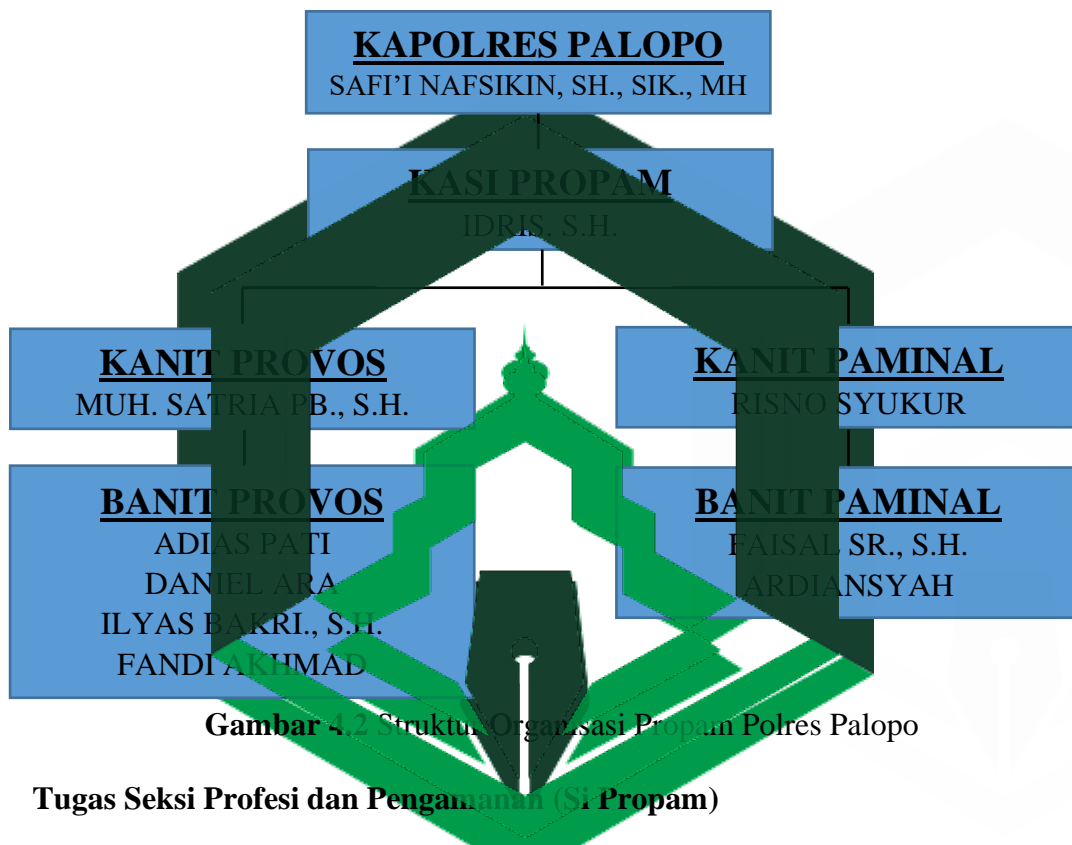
KAPOLRES PALOPO
SAFI'I NAFSIKIN, SH., SIK., MH

KASI PROPAM
IDRIS, S.H.

KANIT PROVOS
MUH. SATRIA PB., S.H.

KANIT PAMINAL
RISNO SYUKUR

BANIT PROVOS
ADIAS PATI
DANIEL ARA
ILYAS BAKRI., S.H.
FANDI AKHMAD

BANIT PAMINAL
FAISAL SR., S.H.
ARDIANSYAH

Gambar 4.2 Struktur Organisasi Propam Polres Palopo

Tugas Seksi Profesi dan Pengamanan (Si Propam)